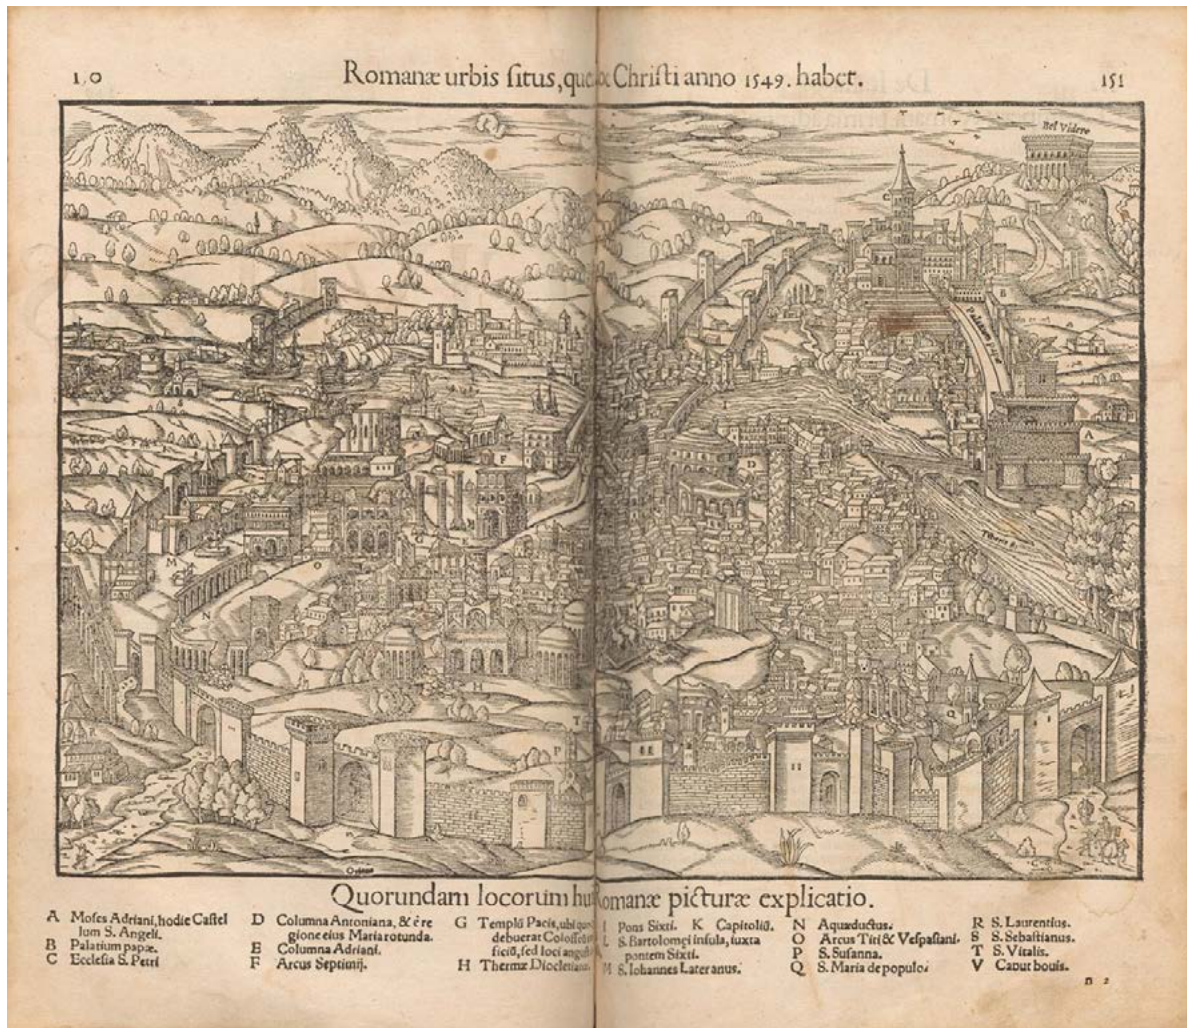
1.0 Romanæ urbis situs, qui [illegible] Christi anno 1549. habet. 151

Bel Videre

Tibris fl.

Quorundam locorum hu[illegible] Romanæ picturæ explicatio.

A Moles Adriani, hodie Castellum S. Angeli.
B Palatium papæ.
C Ecclesia S. Petri
D Columna Antoniana, & è regione eius Maria rotunda.
E Columna Adriani.
F Arcus Septimij.
G Templū Pacis, ubi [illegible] debuerat Colosse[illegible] ficiū, sed loci angu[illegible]
H Thermæ Diocleti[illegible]
I Pons Sixti.
K Capitoliū.
L S. Bartolomei insula, iuxta pontem Sixti.
M S. Iohannes Lateranus.
N Aquæductus.
O Arcus Titi & Vespasiani.
P S. Susanna.
Q S. Maria de populo.
R S. Laurentius.
S S. Sebastianus.
T S. Vitalis.
V Caput bouis.

n 2